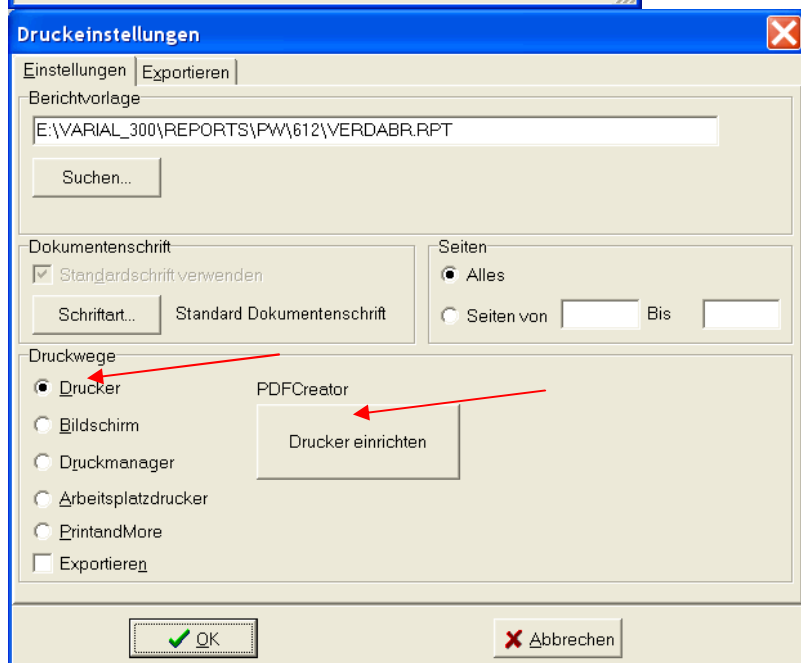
Druckeinstellungen

Einstellungen | Exportieren

Berichtvorlage

E:\VARIAL_300\REPORTS\PW\612\VERDABR.RPT

Suchen...

Dokumentenschrift

Standardschrift verwenden

Schriftart... Standard Dokumentenschrift

Seiten

Alles

Seiten von Bis

Druckwege

Drucker

Bildschirm

Druckmanager

Arbeitsplatzdrucker

PrintandMore

Exportieren

PDFCreator

Drucker einrichten

OK

Abbrechen